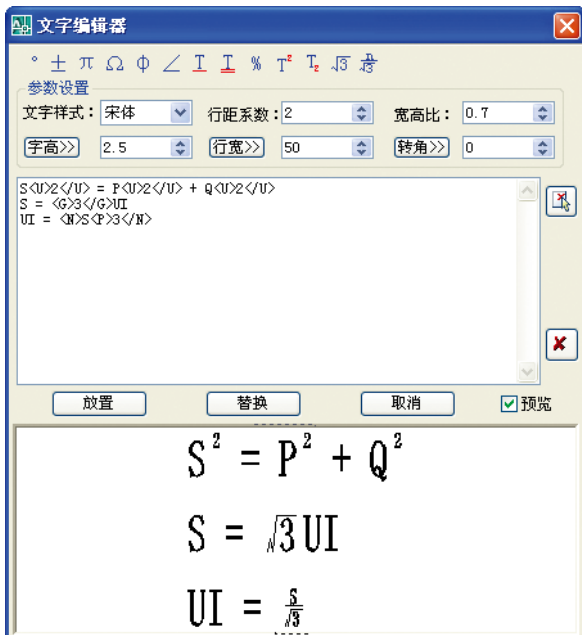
文字编辑器

° ± π Ω Φ ∠ T T % $T^2$ $T_2$ $\sqrt{3}$ $\frac{1}{3}$

参数设置

文字样式: 宋体 行距系数: 2 宽高比: 0.7

字高>> 2.5 行宽>> 50 转角>> 0

S<U>2</U> = P<U>2</U> + Q<U>2</U>
S = <G>3</G>UI
UI = <N>S<P>3</N>

放置 替换 取消 预览

$S^2 = P^2 + Q^2$

$S = \sqrt{3}UI$

$UI = \frac{S}{\sqrt{3}}$